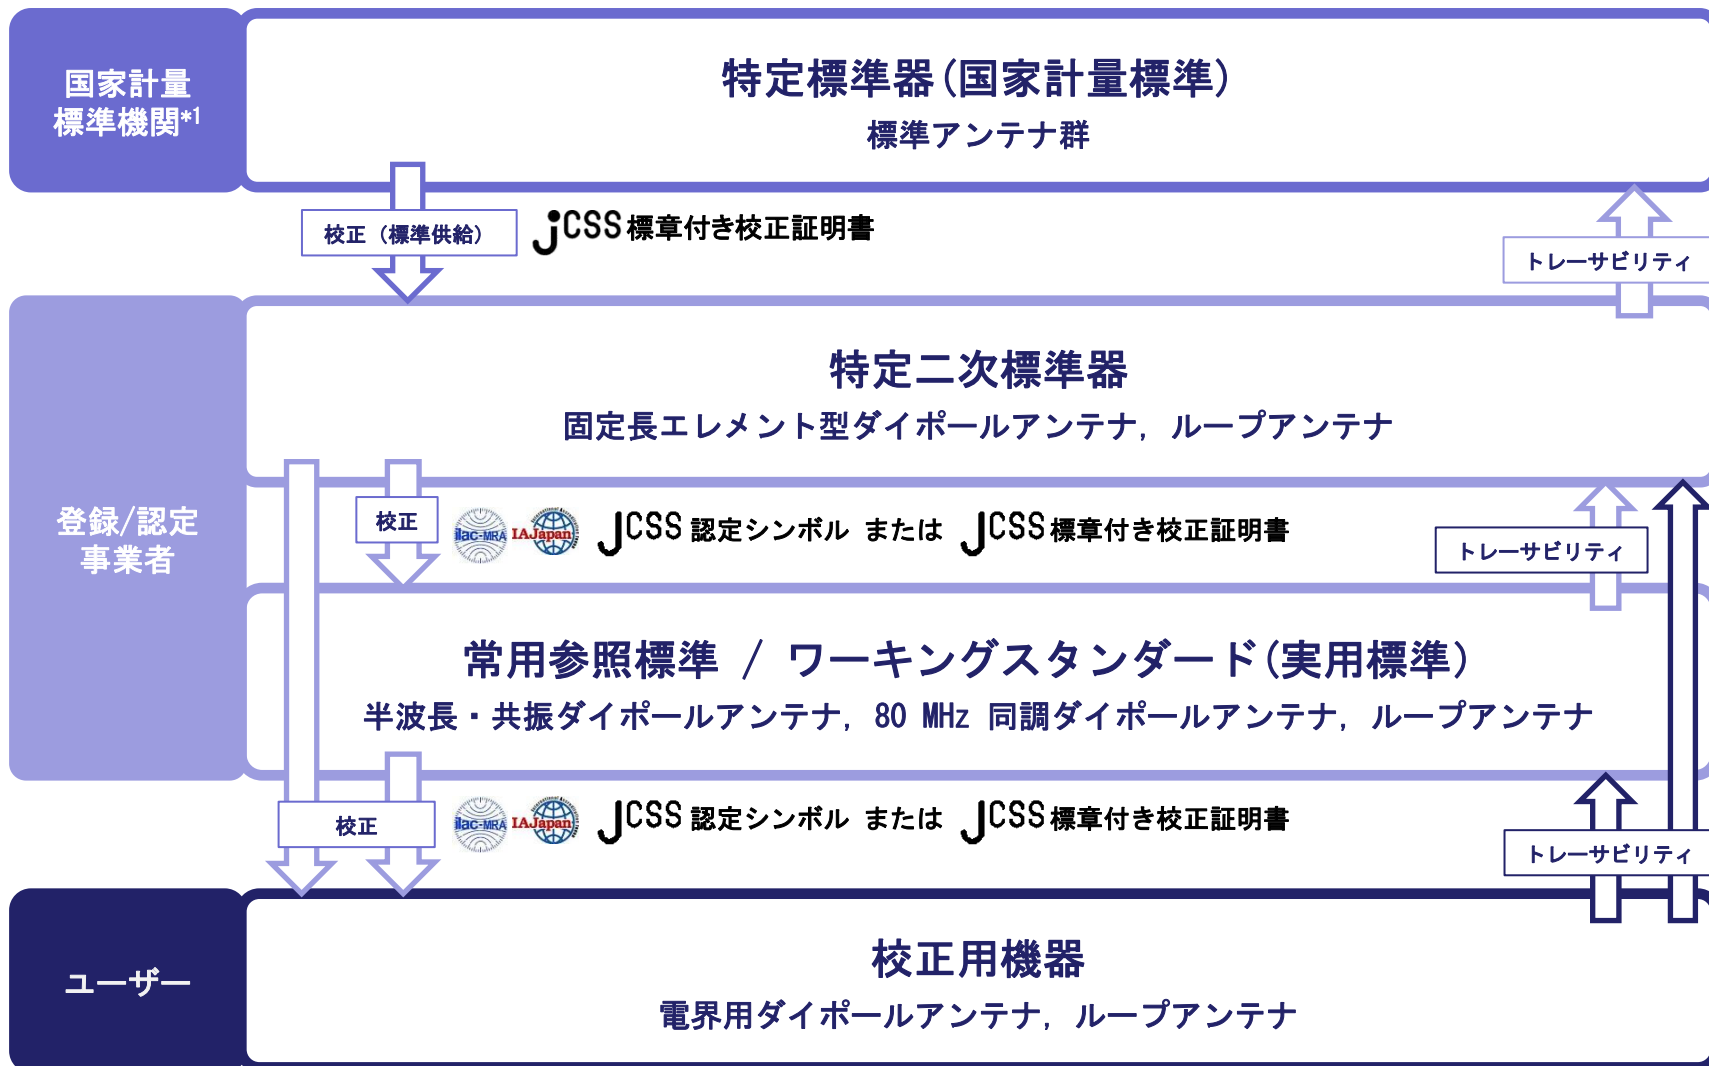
国家計量標準機関*1

特定標準器(国家計量標準)
標準アンテナ群

校正(標準供給)

JCSS 標章付き校正証明書

トレーサビリティ

登録/認定事業者

特定二次標準器
固定長エレメント型ダイポールアンテナ，ループアンテナ

校正

ilac-MRA IAJapan

JCSS 認定シンボル または JCSS 標章付き校正証明書

トレーサビリティ

常用参照標準 / ワーキングスタンダード(実用標準)
半波長・共振ダイポールアンテナ，80 MHz 同調ダイポールアンテナ，ループアンテナ

校正

ilac-MRA IAJapan

JCSS 認定シンボル または JCSS 標章付き校正証明書

トレーサビリティ

ユーザー

校正用機器
電界用ダイポールアンテナ，ループアンテナ